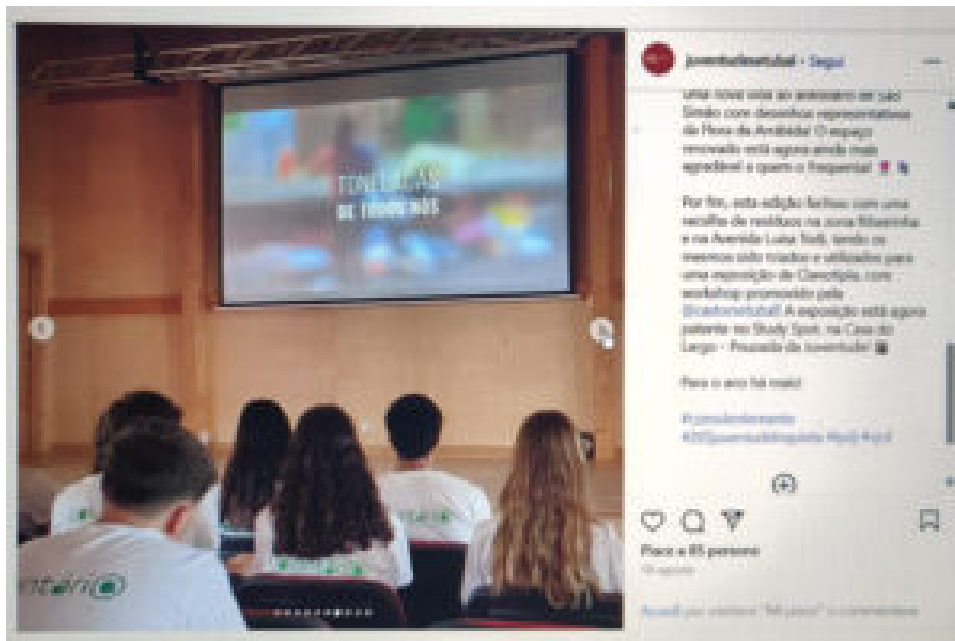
juventudesetubal • Seguir

Uma nova vida ao anexo(?) em São Simão com desenhos representativos da Flora da Arrábida! O espaço renovado está agora ainda mais agradável a quem o frequenta!

Por fim, esta edição facilitou com uma recolha de resíduos na zona Ribeirinha e na Avenida Luísa Todi, tendo os mesmos sido tratados e utilizados para uma exposição de Cianotipia, com workshop promovido pelo @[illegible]. A exposição está agora patente no Study Spot, na Casa do Largo - Pousada da Juventude!

Para o ano há mais!

#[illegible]
#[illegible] #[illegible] #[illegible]

Piace a 85 persone

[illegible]

Accedi per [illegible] "Mi piace" o commentare

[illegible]ntário